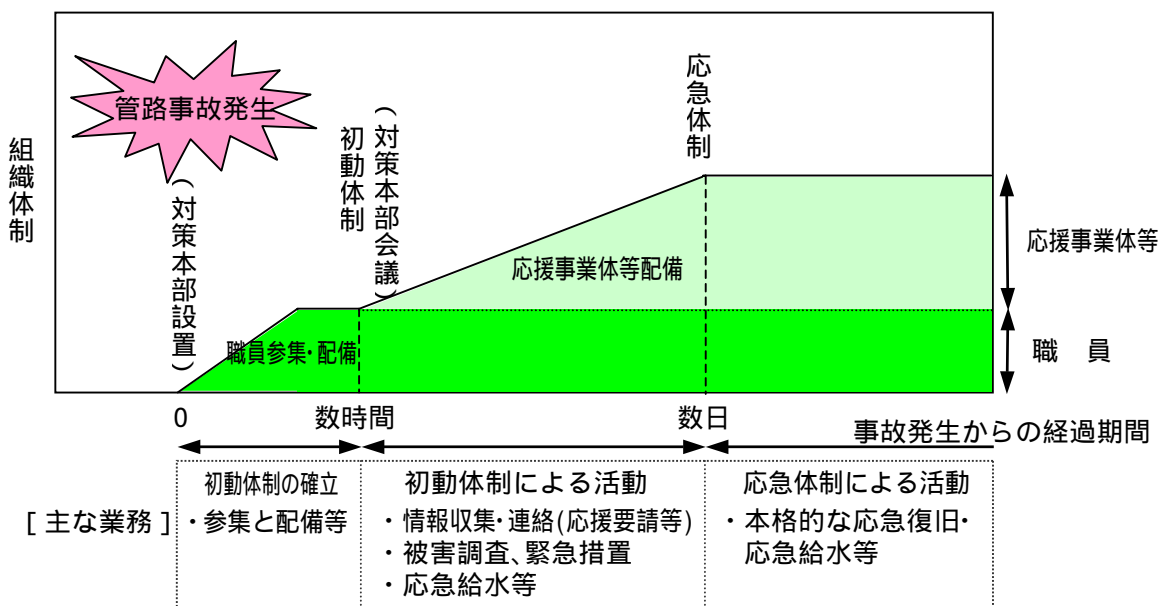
管路事故発生

組織体制

（対策本部設置）

初動体制

（対策本部会議）

応急体制

応援事業体等配備

職員参集・配備

応援事業体等

職　員

0

数時間

数日

事故発生からの経過期間

[ 主な業務 ]

初動体制の確立
・参集と配備等

初動体制による活動
・情報収集・連絡（応援要請等）
・被害調査、緊急措置
・応急給水等

応急体制による活動
・本格的な応急復旧・応急給水等